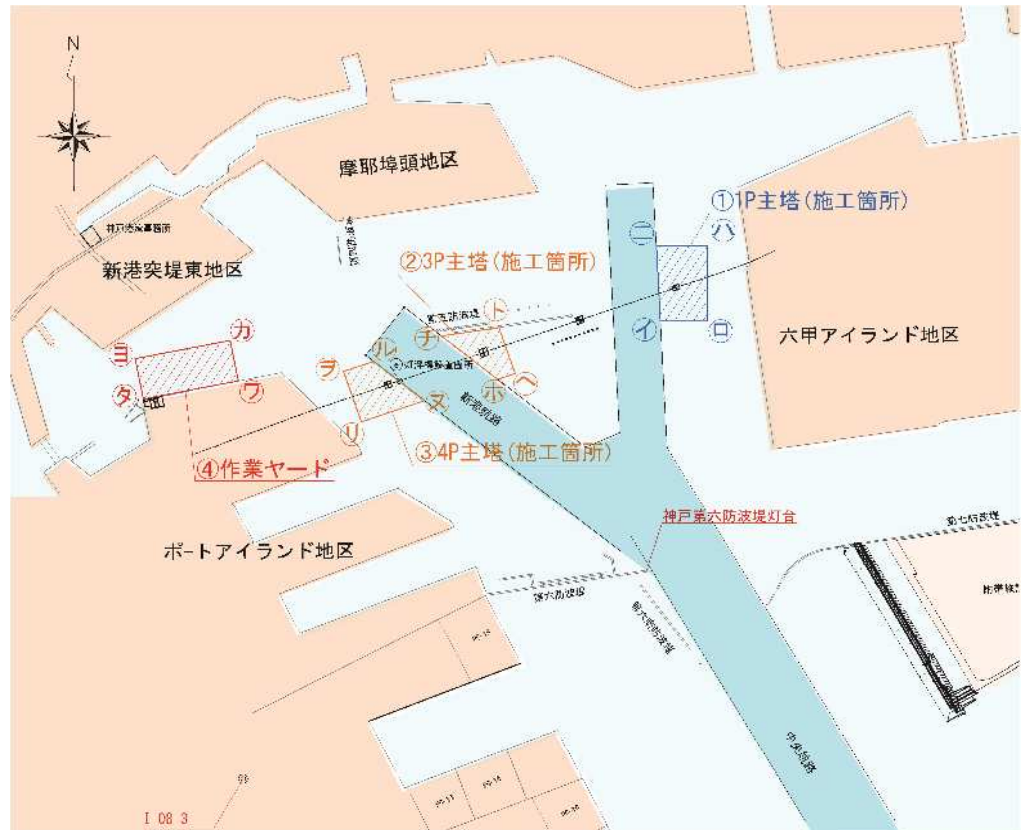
N

摩耶埠頭地区

新港突堤東地区

①1P主塔(施工箇所)

ニ
ハ
イ
ロ

六甲アイランド地区

②3P主塔(施工箇所)

ト
チ
ル
ヲ
ヘ
ホ
ヌ
リ
新港航路

カ
ヨ
タ
ワ

④作業ヤード

③4P主塔(施工箇所)

神戸第六防波堤灯台

ポートアイランド地区

中央航路

I 08 3